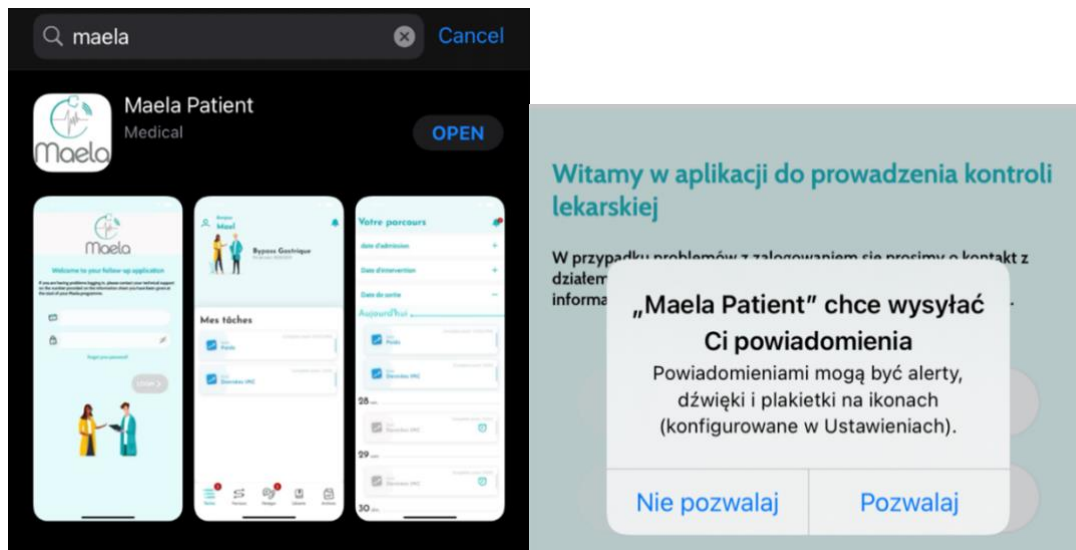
maela

Cancel

Maela Patient

Medical

OPEN

Maela

Welcome to your follow-up application

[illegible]

Forgot your password?

Mes tâches

Poids

Données IMC

Bypass Gastrique

Votre parcours

Date d'admission

Date d'intervention

Date de sortie

Aujourd'hui

Poids

Données IMC

28

Données IMC

29

Données IMC

30

Witamy w aplikacji do prowadzenia kontroli lekarskiej

W przypadku problemów z zalogowaniem się prosimy o kontakt z działem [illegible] informa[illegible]

„Maela Patient” chce wysyłać Ci powiadomienia

Powiadomieniami mogą być alerty, dźwięki i plakietki na ikonach (konfigurowane w Ustawieniach).

Nie pozwalaj

Pozwalaj